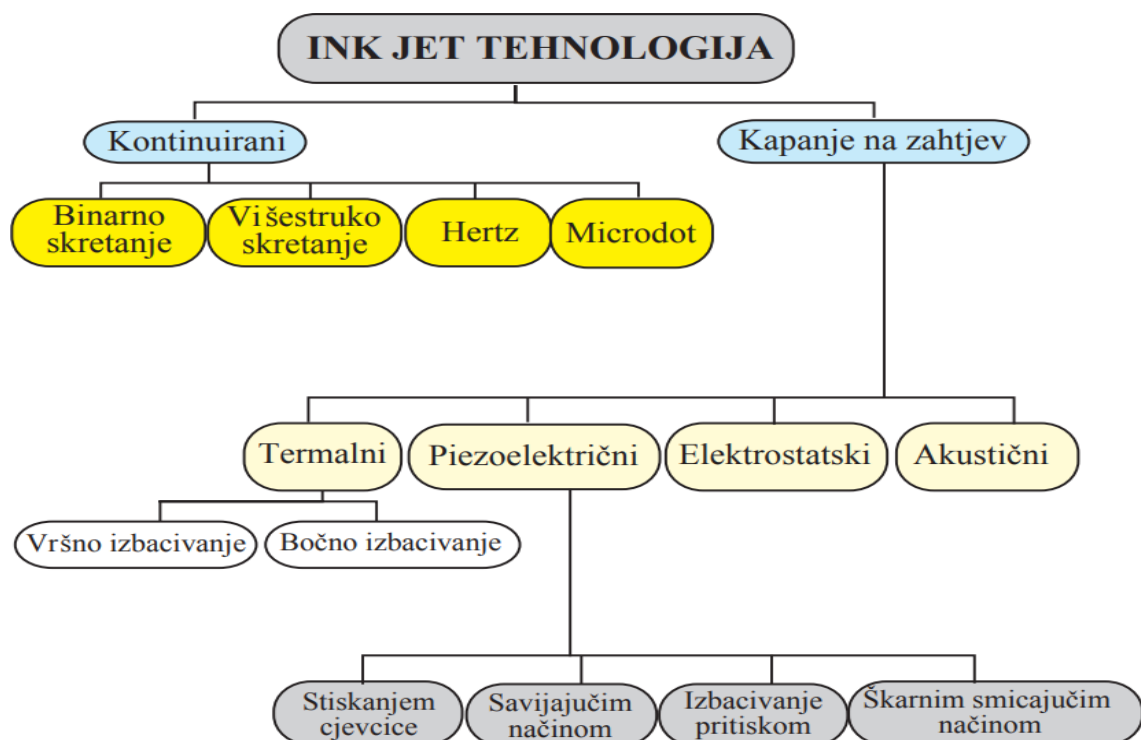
INK JET TEHNOLOGIJA

Kontinuirani

Kapanje na zahtjev

Binarno skretanje

Višestruko skretanje

Hertz

Microdot

Termalni

Piezoelektrični

Elektrostatski

Akustični

Vršno izbacivanje

Bočno izbacivanje

Stiskanjem cjevcice

Savijajučim načinom

Izbacivanje pritiskom

Škarnim smicajučim načinom